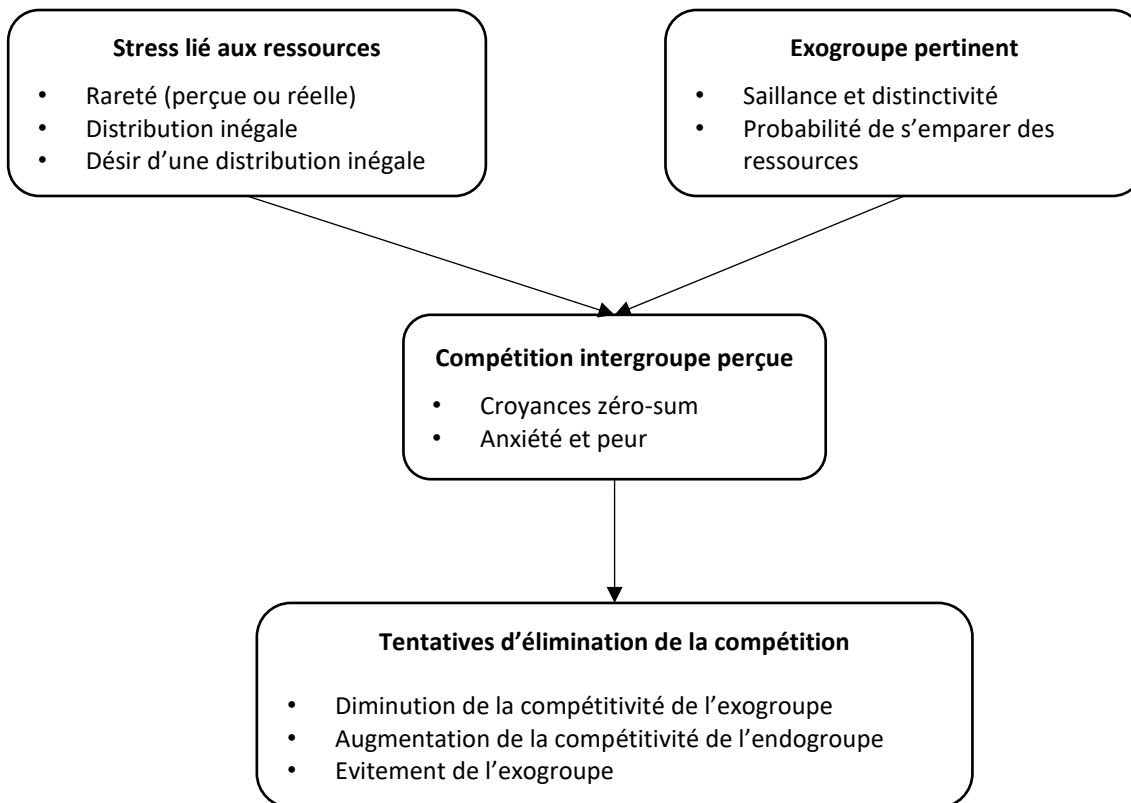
**Stress lié aux ressources**

- Rareté (perçue ou réelle)
- Distribution inégale
- Désir d'une distribution inégale

**Exogroupe pertinent**

- Saillance et distinctivité
- Probabilité de s'emparer des ressources

**Compétition intergroupe perçue**

- Croyances zéro-sum
- Anxiété et peur

**Tentatives d'élimination de la compétition**

- Diminution de la compétitivité de l'exogroupe
- Augmentation de la compétitivité de l'endogroupe
- Evitement de l'exogroupe